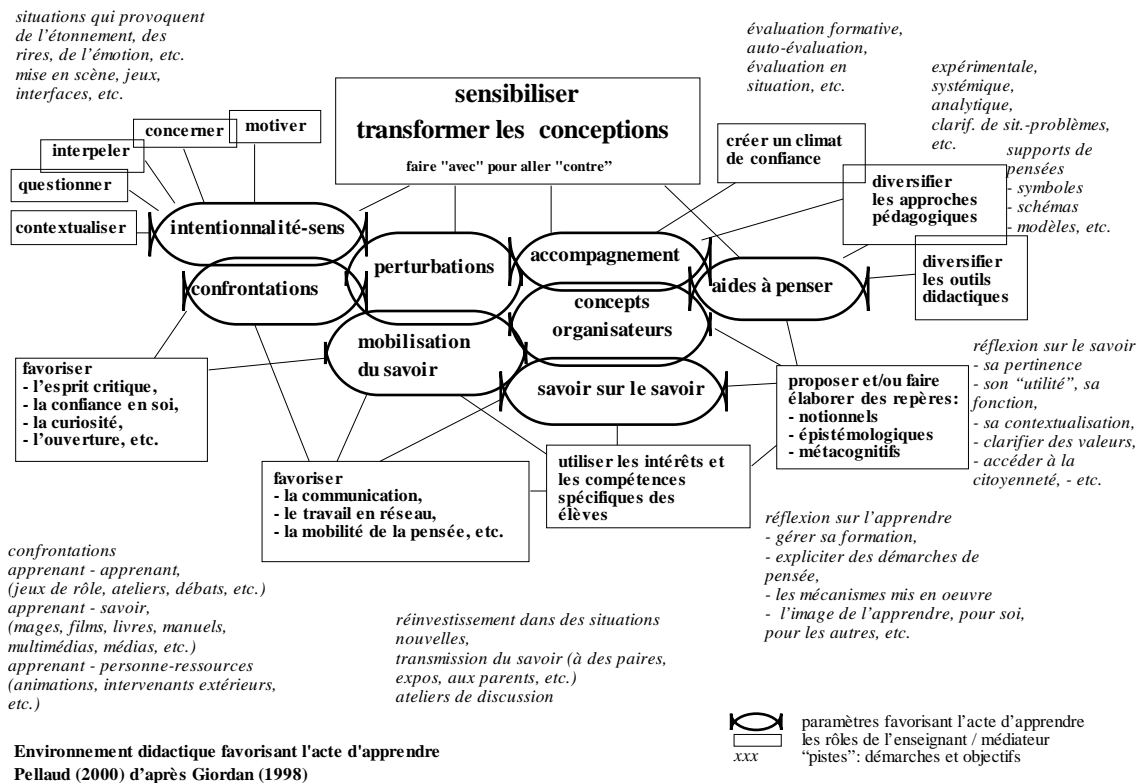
situations qui provoquent de l'étonnement, des rires, de l'émotion, etc. mise en scène, jeux, interfaces, etc.

évaluation formative, auto-évaluation, évaluation en situation, etc.

expérimentale, systémique, analytique, clarif. de sit.-problèmes, etc.

supports de pensées
- symboles
- schémas
- modèles, etc.

sensibiliser
transformer les conceptions
faire "avec" pour aller "contre"

motiver

concerner

interpeler

questionner

contextualiser

intentionnalité-sens

confrontations

perturbations

accompagnement

concepts organisateurs

mobilisation du savoir

savoir sur le savoir

aides à penser

créer un climat de confiance

diversifier les approches pédagogiques

diversifier les outils didactiques

réflexion sur le savoir
- sa pertinence
- son "utilité", sa fonction,
- sa contextualisation,
- clarifier des valeurs,
- accéder à la citoyenneté, - etc.

favoriser
- l'esprit critique,
- la confiance en soi,
- la curiosité,
- l'ouverture, etc.

proposer et/ou faire élaborer des repères:
- notionnels
- épistémologiques
- métacognitifs

favoriser
- la communication,
- le travail en réseau,
- la mobilité de la pensée, etc.

utiliser les intérêts et les compétences spécifiques des élèves

réflexion sur l'apprendre
- gérer sa formation,
- expliciter des démarches de pensée,
- les mécanismes mis en oeuvre
- l'image de l'apprendre, pour soi, pour les autres, etc.

confrontations
apprenant - apprenant, (jeux de rôle, ateliers, débats, etc.)
apprenant - savoir, (mages, films, livres, manuels, multimédias, médias, etc.)
apprenant - personne-ressources (animations, intervenants extérieurs, etc.)

réinvestissement dans des situations nouvelles,
transmission du savoir (à des paires, expos, aux parents, etc.)
ateliers de discussion

paramètres favorisant l'acte d'apprendre
les rôles de l'enseignant / médiateur
xxx "pistes": démarches et objectifs

Environnement didactique favorisant l'acte d'apprendre
Pellaud (2000) d'après Giordan (1998)